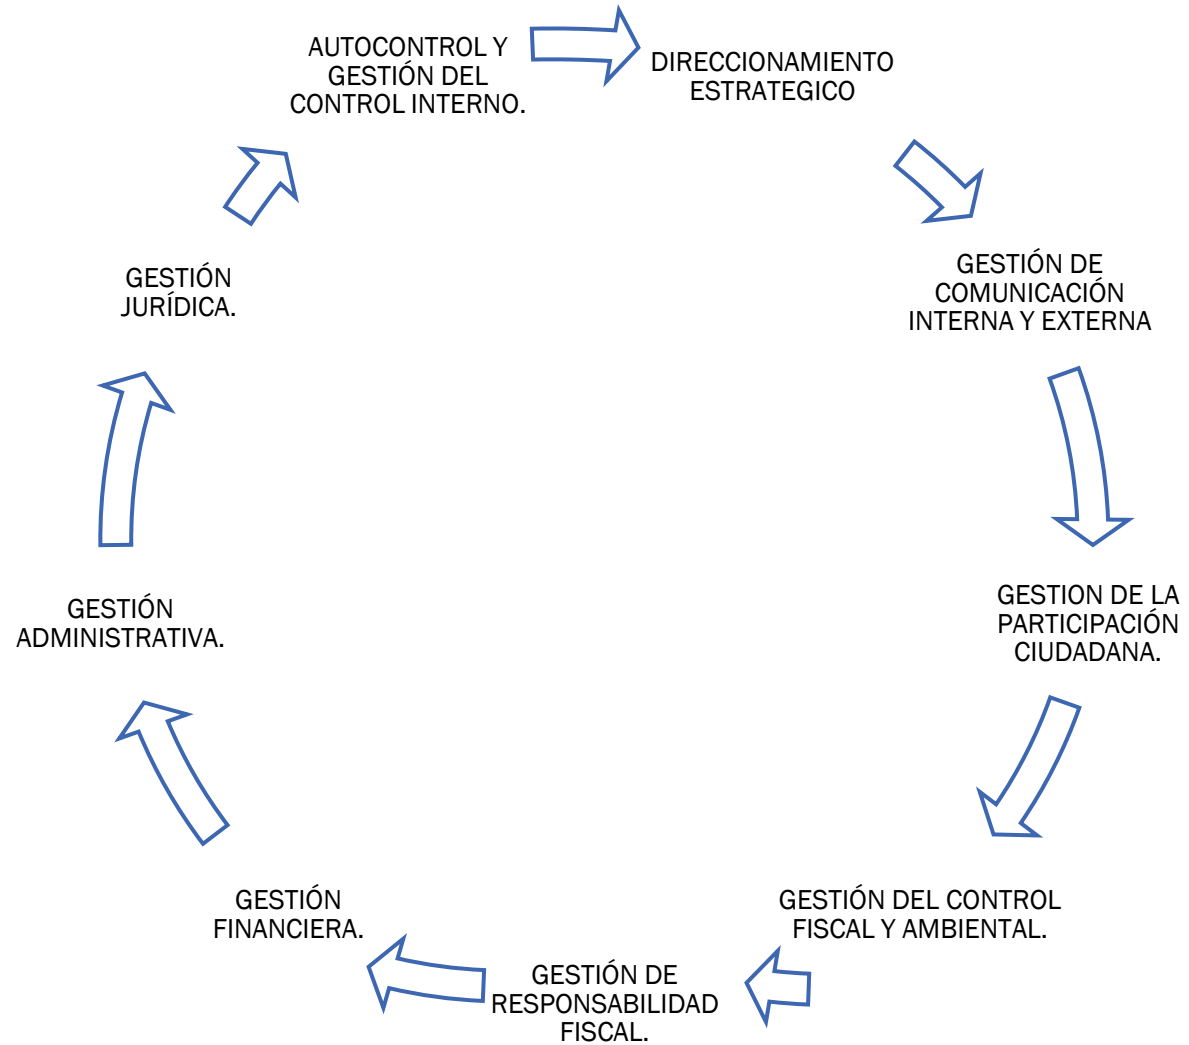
AUTOCONTROL Y GESTIÓN DEL CONTROL INTERNO.

DIRECCIONAMIENTO ESTRATEGICO

GESTIÓN DE COMUNICACIÓN INTERNA Y EXTERNA

GESTION DE LA PARTICIPACIÓN CIUDADANA.

GESTIÓN DEL CONTROL FISCAL Y AMBIENTAL.

GESTIÓN DE RESPONSABILIDAD FISCAL.

GESTIÓN FINANCIERA.

GESTIÓN ADMINISTRATIVA.

GESTIÓN JURÍDICA.